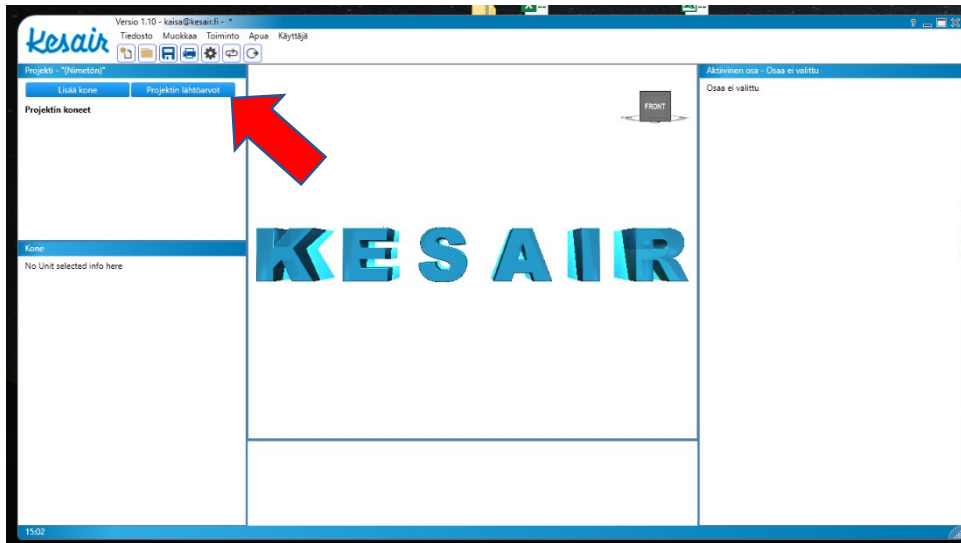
Versio 1.10 - kaisa@kesair.fi - *

Kesair

Tiedosto Muokkaa Toiminto Apua Käyttäjä

Projekti - "(Nimetön)"

Lisää kone

Projektin lähtöarvot

Projektin koneet

FRONT

KESAIR

Aktiivinen osa - Osaa ei valittu

Osaa ei valittu

Kone

No Unit selected info here

15:02